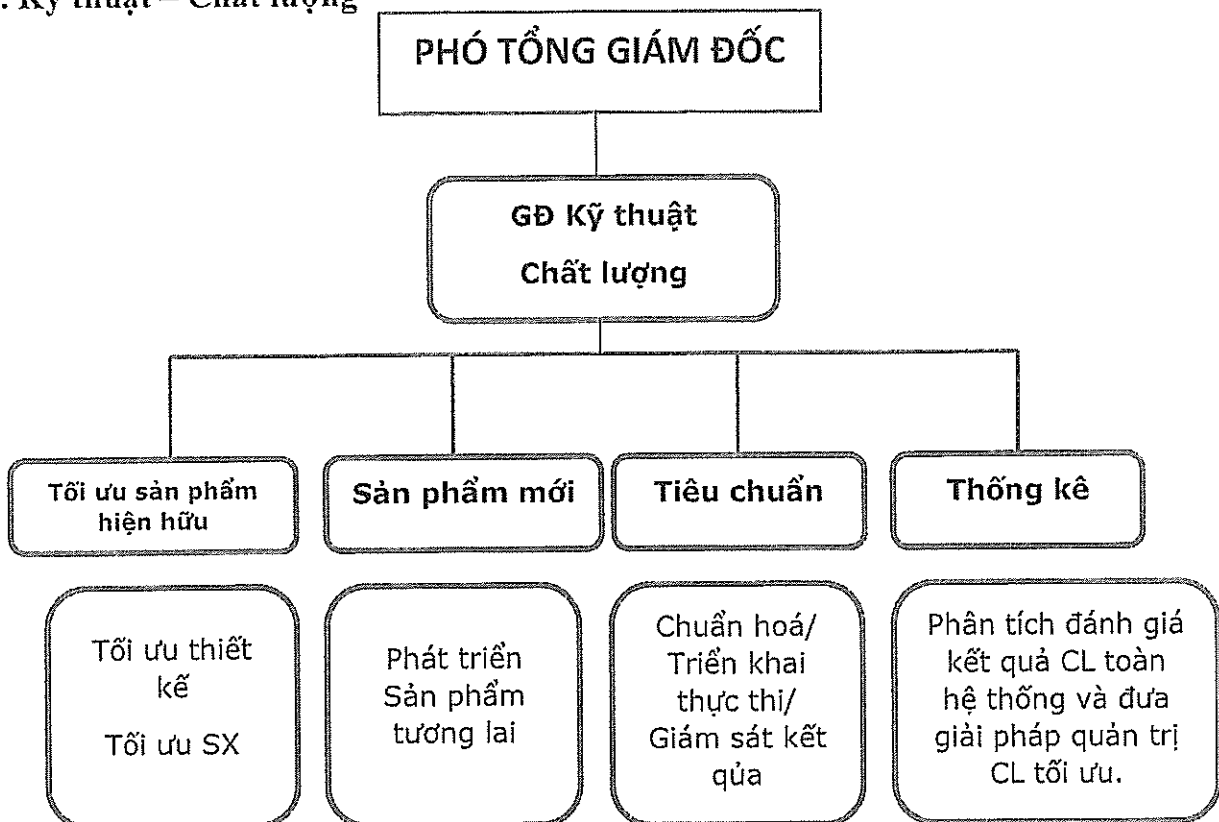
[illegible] Kỹ thuật – Chất lượng

PHÓ TỔNG GIÁM ĐỐC

GĐ Kỹ thuật
Chất lượng

Tối ưu sản phẩm hiện hữu

Sản phẩm mới

Tiêu chuẩn

Thống kê

Tối ưu thiết kế
Tối ưu SX

Phát triển Sản phẩm tương lai

Chuẩn hoá/ Triển khai thực thi/ Giám sát kết qủa

Phân tích đánh giá kết quả CL toàn hệ thống và đưa giải pháp quản trị CL tối ưu.